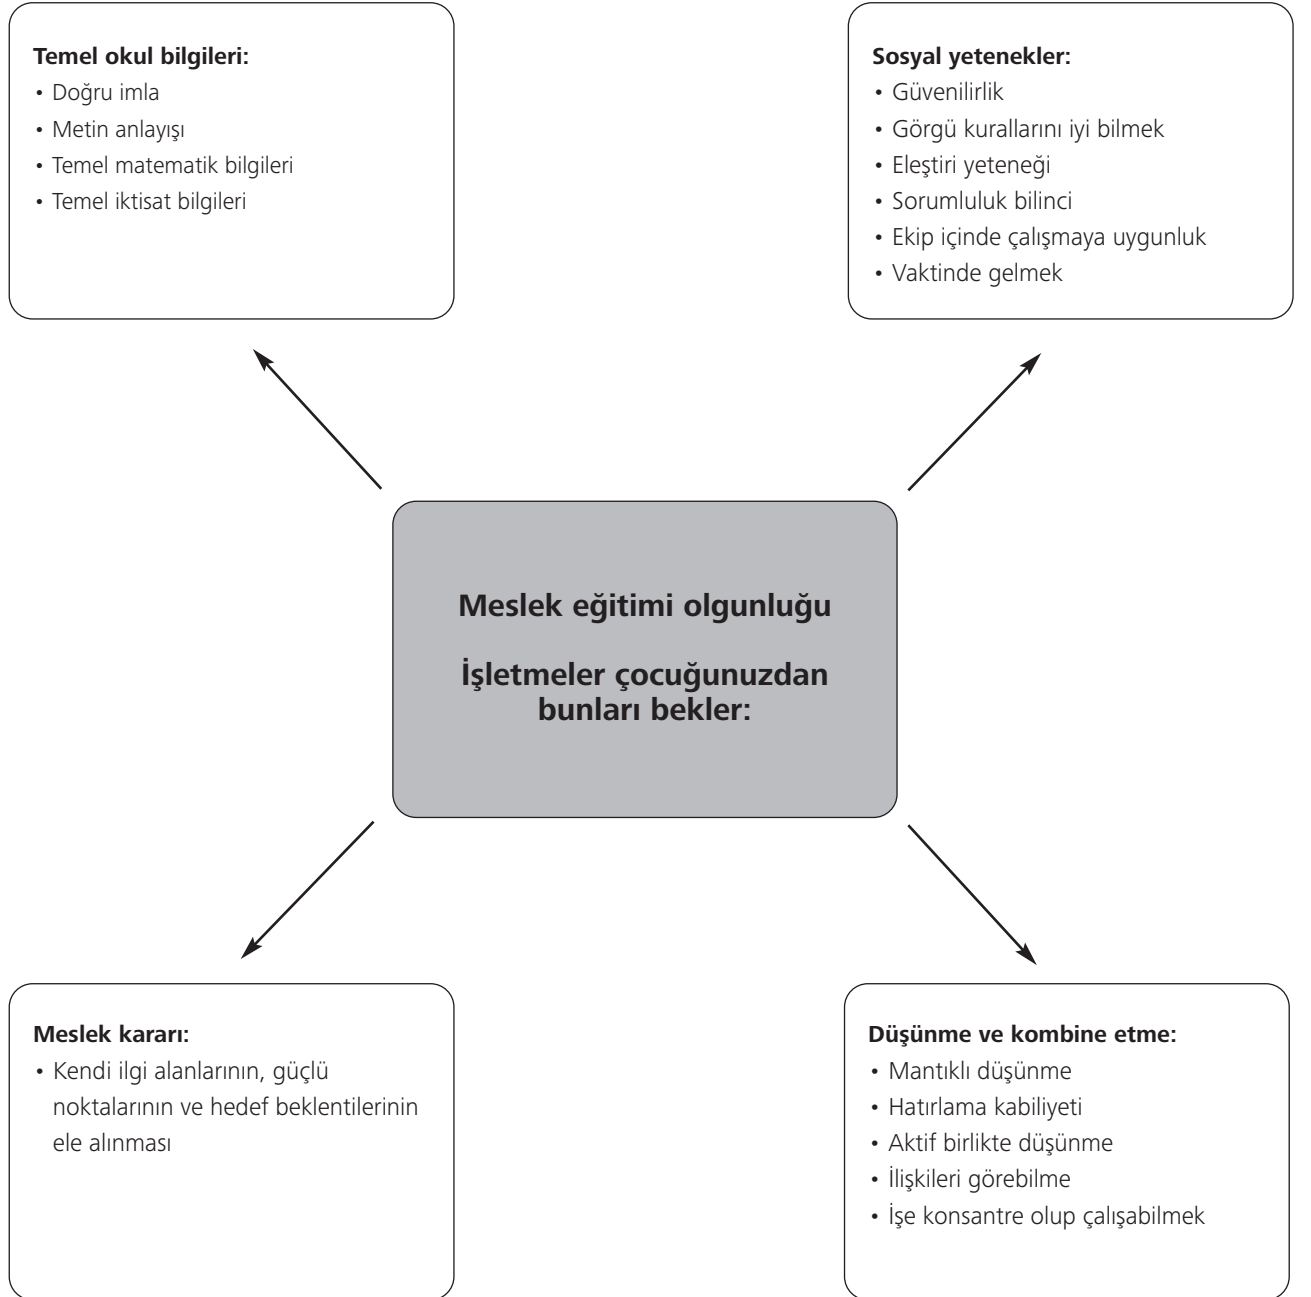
**Temel okul bilgileri:**
• Doğru imla
• Metin anlayışı
• Temel matematik bilgileri
• Temel iktisat bilgileri

**Sosyal yetenekler:**
• Güvenilirlik
• Görgü kurallarını iyi bilmek
• Eleştiri yeteneği
• Sorumluluk bilinci
• Ekip içinde çalışmaya uygunluk
• Vaktinde gelmek

**Meslek eğitimi olgunluğu**

**İşletmeler çocuğunuzdan bunları bekler:**

**Meslek kararı:**
• Kendi ilgi alanlarının, güçlü noktalarının ve hedef beklentilerinin ele alınması

**Düşünme ve kombine etme:**
• Mantıklı düşünme
• Hatırlama kabiliyeti
• Aktif birlikte düşünme
• İlişkileri görebilme
• İşe konsantre olup çalışabilmek